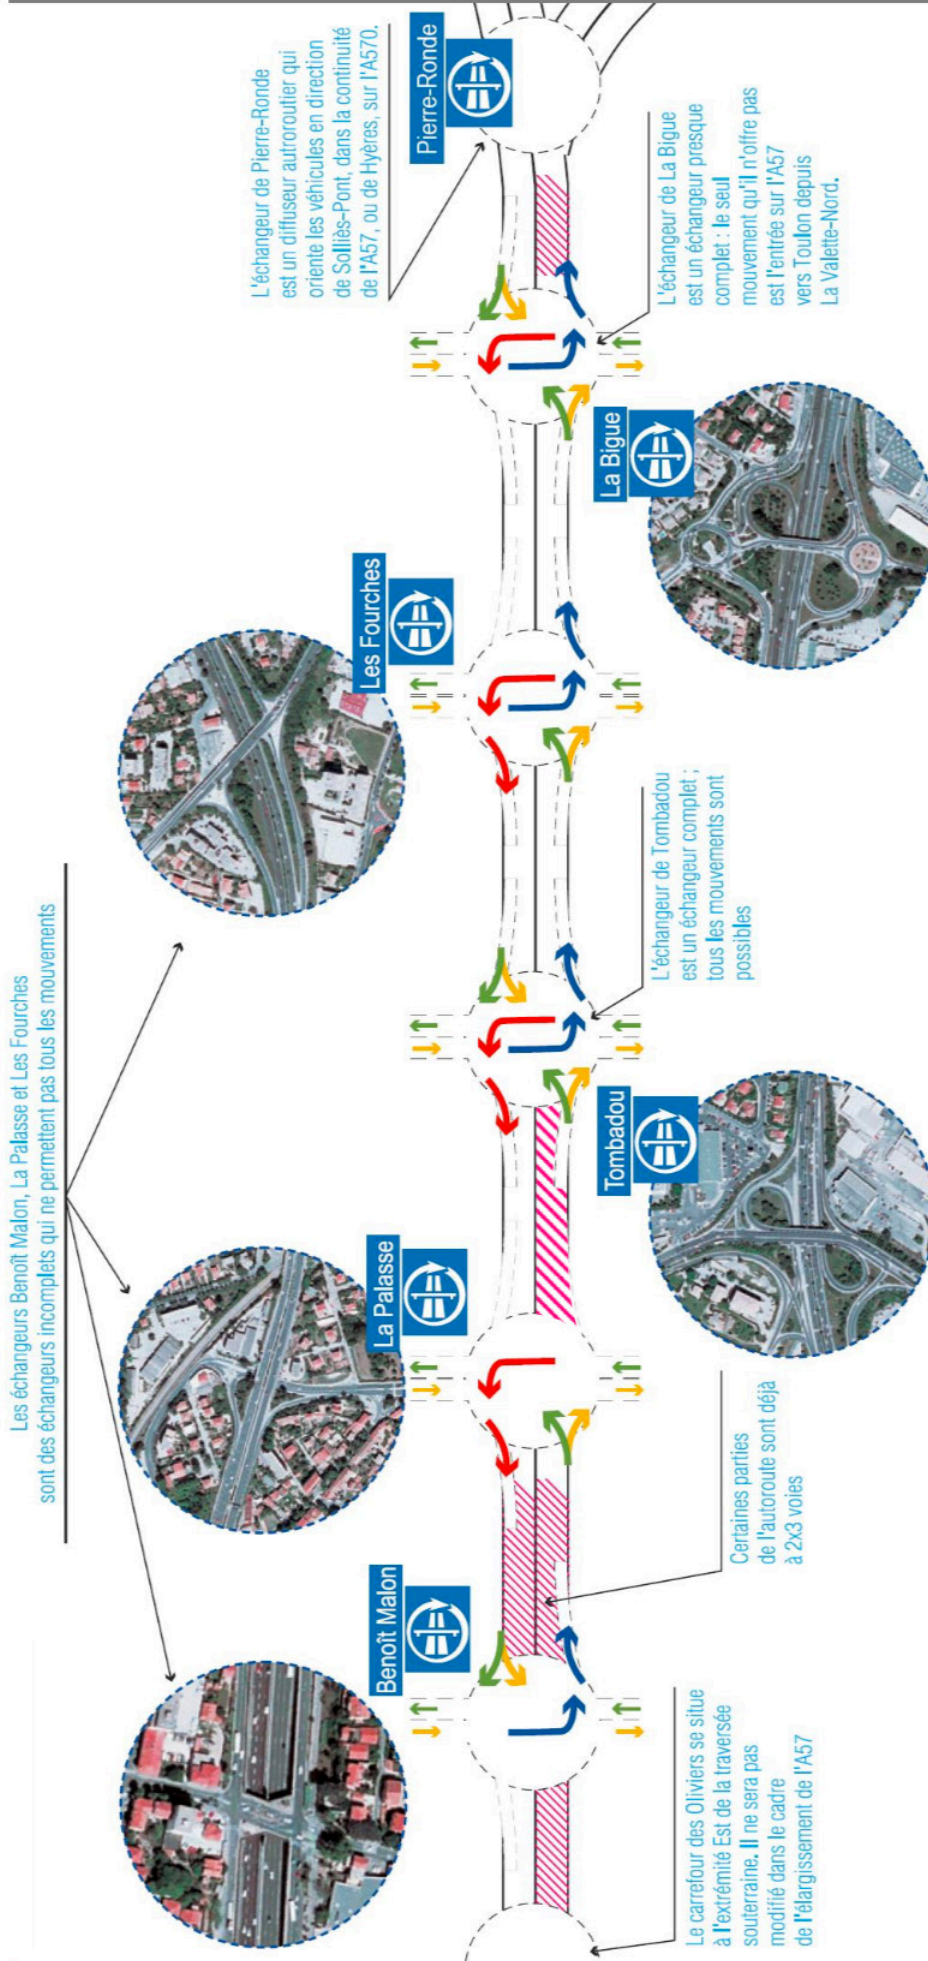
L'échangeur de Pierre-Ronde est un diffuseur autoroutier qui oriente les véhicules en direction de Solliès-Pont, dans la continuité de l'A57, ou de Hyères, sur l'A570.

Pierre-Ronde

L'échangeur de La Bigue est un échangeur presque complet : le seul mouvement qu'il n'offre pas est l'entrée sur l'A57 vers Toulon depuis La Valette-Nord.

La Bigue

Les Fourches

Les échangeurs Benoît Malon, La Palasse et Les Fourches sont des échangeurs incomplets qui ne permettent pas tous les mouvements

L'échangeur de Tombadou est un échangeur complet ; tous les mouvements sont possibles

Tombadou

La Palasse

Certaines parties de l'autoroute sont déjà à 2x3 voies

Benoît Malon

Le carrefour des Oliviers se situe à l'extrémité Est de la traversée souterraine. Il ne sera pas modifié dans le cadre de l'élargissement de l'A57